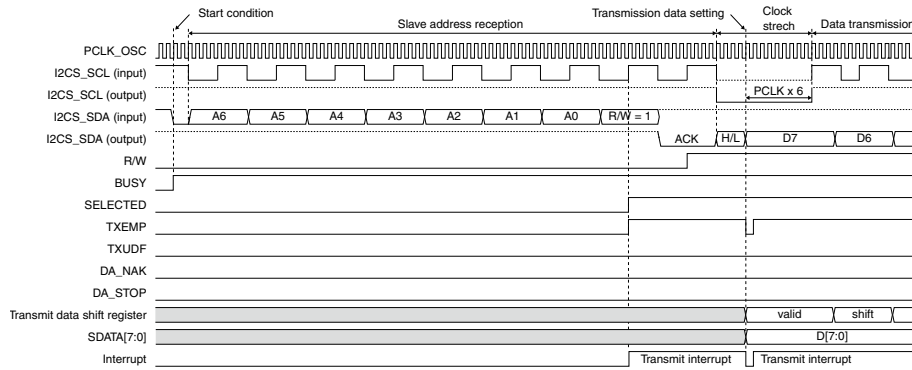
Start condition

Slave address reception

Transmission data setting

Clock strech

Data transmission

PCLK_OSC

I2CS_SCL (input)

I2CS_SCL (output)

PCLK x 6

I2CS_SDA (input)

A6

A5

A4

A3

A2

A1

A0

R/W = 1

I2CS_SDA (output)

ACK

H/L

D7

D6

R/W

BUSY

SELECTED

TXEMP

TXUDF

DA_NAK

DA_STOP

Transmit data shift register

valid

shift

SDATA[7:0]

D[7:0]

Interrupt

Transmit interrupt

Transmit interrupt